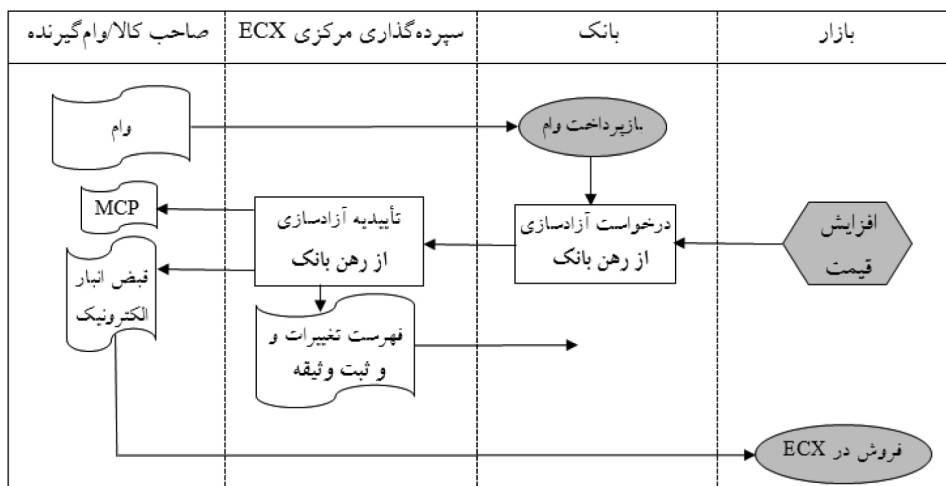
| صاحب کالا/وام‌گیرنده | سپرده‌گذاری مرکزی ECX | بانک | بازار |
|---|---|---|---|

وام

.بازپرداخت وام

MCP

تأییدیه آزادسازی از رهن بانک

درخواست آزادسازی از رهن بانک

افزایش قیمت

قبض انبار الکترونیک

فهرست تغییرات و و ثبت وثیقه

فروش در ECX